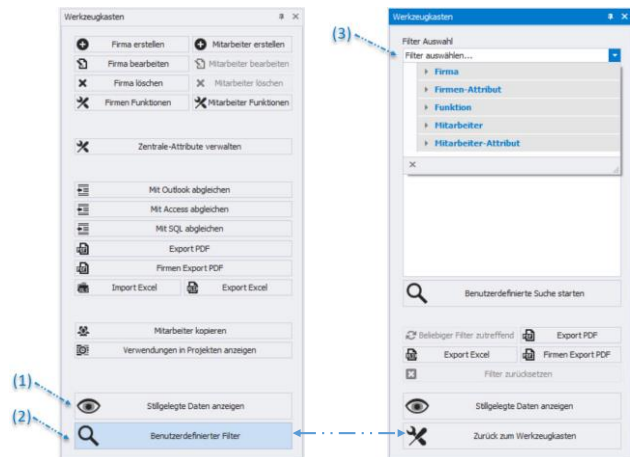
Werkzeugkasten

Firma erstellen
Mitarbeiter erstellen
Firma bearbeiten
Mitarbeiter bearbeiten
Firma löschen
Mitarbeiter löschen
Firmen Funktionen
Mitarbeiter Funktionen

Zentrale-Attribute verwalten

Mit Outlook abgleichen
Mit Access abgleichen
Mit SQL abgleichen
Export PDF
Firmen Export PDF
Import Excel
Export Excel

Mitarbeiter kopieren
Verwendungen in Projekten anzeigen

(1)
Stillgelegte Daten anzeigen
(2)
Benutzerdefinierter Filter

Werkzeugkasten
(3)
Filter Auswahl
Filter auswählen...
Firma
Firmen-Attribut
Funktion
Mitarbeiter
Mitarbeiter-Attribut
×

Benutzerdefinierte Suche starten

Beliebiger Filter zutreffend
Export PDF
Export Excel
Firmen Export PDF
Filter zurücksetzen

Stillgelegte Daten anzeigen
Zurück zum Werkzeugkasten